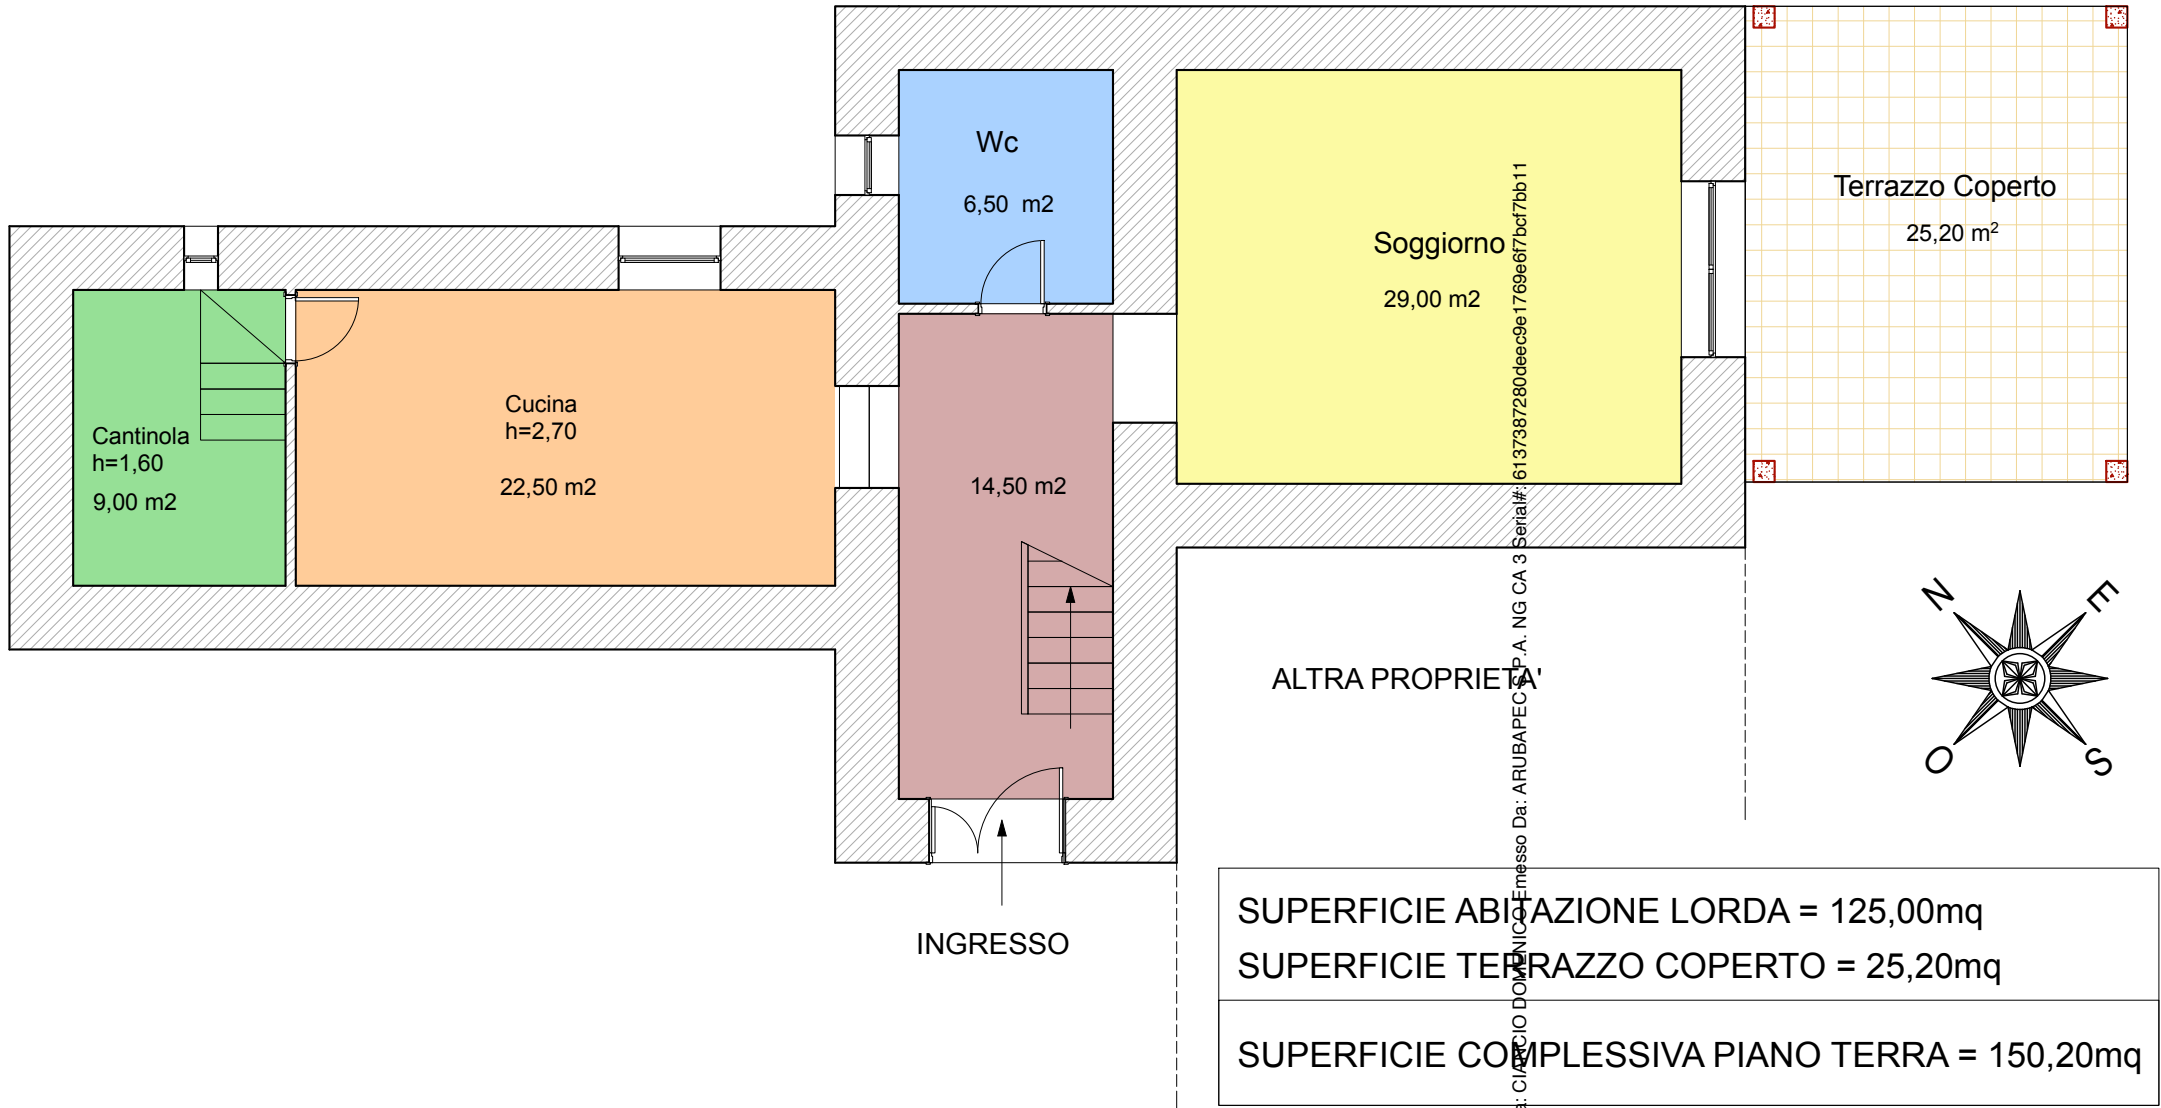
Wc
6,50 m2

Soggiorno
29,00 m2

Terrazzo Coperto
25,20 m$^2$

Cantinola
h=1,60
9,00 m2

Cucina
h=2,70
22,50 m2

14,50 m2

ALTRA PROPRIETA'

N
E
O
S

INGRESSO

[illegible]: CIARCIO DOMENICO Emesso Da: ARUBAPEC S.P.A. NG CA 3 Serial#: 613738728 0deec9e1769e6f7bcf7bb11

SUPERFICIE ABITAZIONE LORDA = 125,00mq
SUPERFICIE TERRAZZO COPERTO = 25,20mq

SUPERFICIE COMPLESSIVA PIANO TERRA = 150,20mq